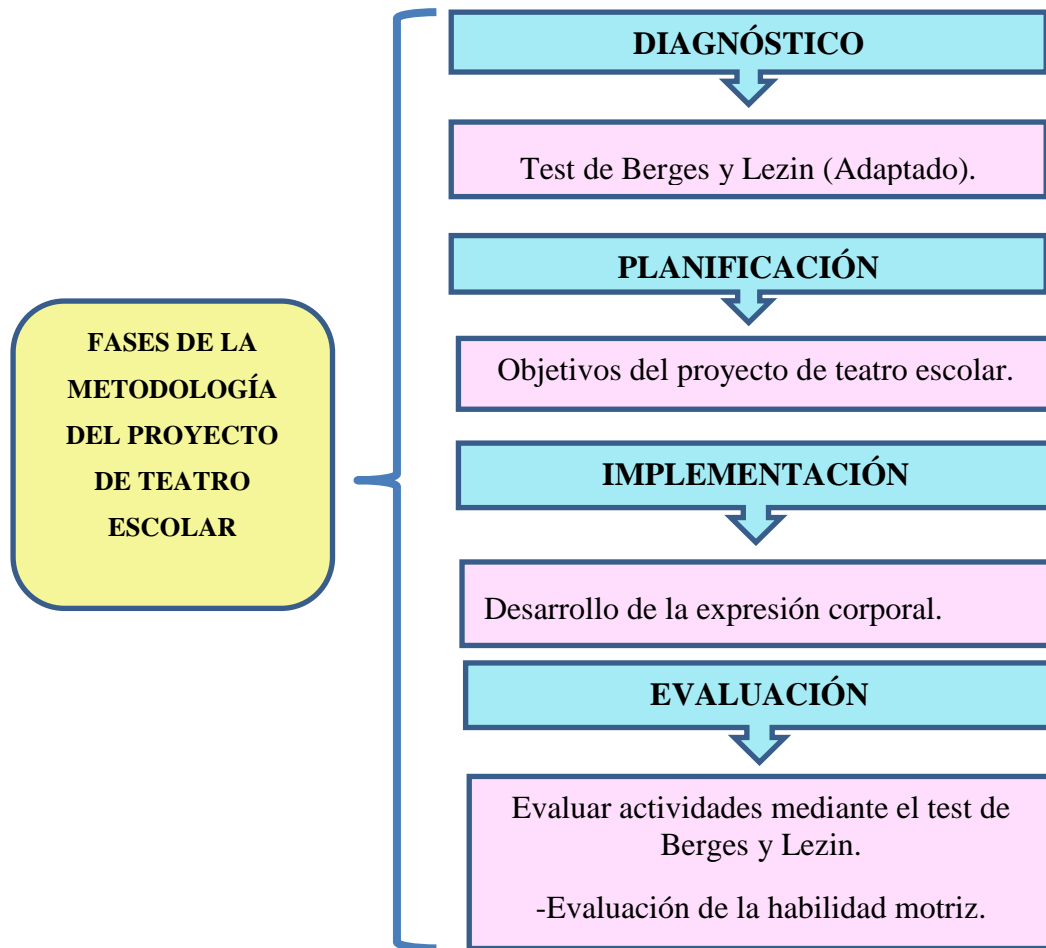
FASES DE LA METODOLOGÍA DEL PROYECTO DE TEATRO ESCOLAR

DIAGNÓSTICO

Test de Berges y Lezin (Adaptado).

PLANIFICACIÓN

Objetivos del proyecto de teatro escolar.

IMPLEMENTACIÓN

Desarrollo de la expresión corporal.

EVALUACIÓN

Evaluar actividades mediante el test de Berges y Lezin.

-Evaluación de la habilidad motriz.